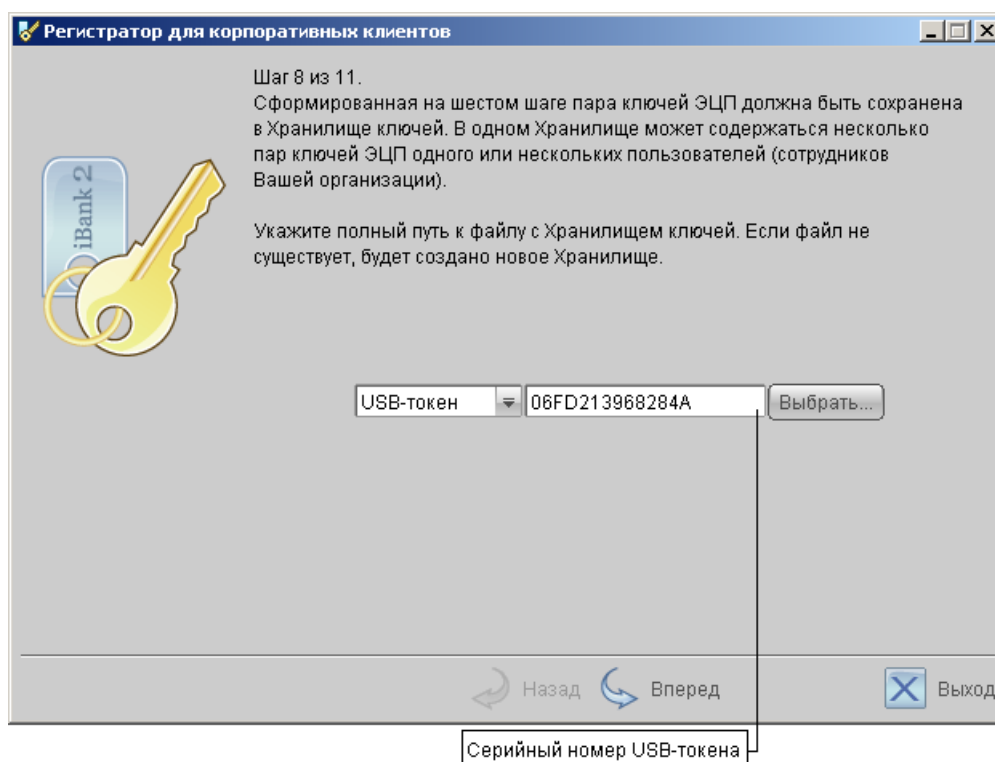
Регистратор для корпоративных клиентов

iBank 2

Шаг 8 из 11.
Сформированная на шестом шаге пара ключей ЭЦП должна быть сохранена в Хранилище ключей. В одном Хранилище может содержаться несколько пар ключей ЭЦП одного или нескольких пользователей (сотрудников Вашей организации).

Укажите полный путь к файлу с Хранилищем ключей. Если файл не существует, будет создано новое Хранилище.

USB-токен
06FD213968284A
Выбрать...

Назад
Вперед
Выход

Серийный номер USB-токена